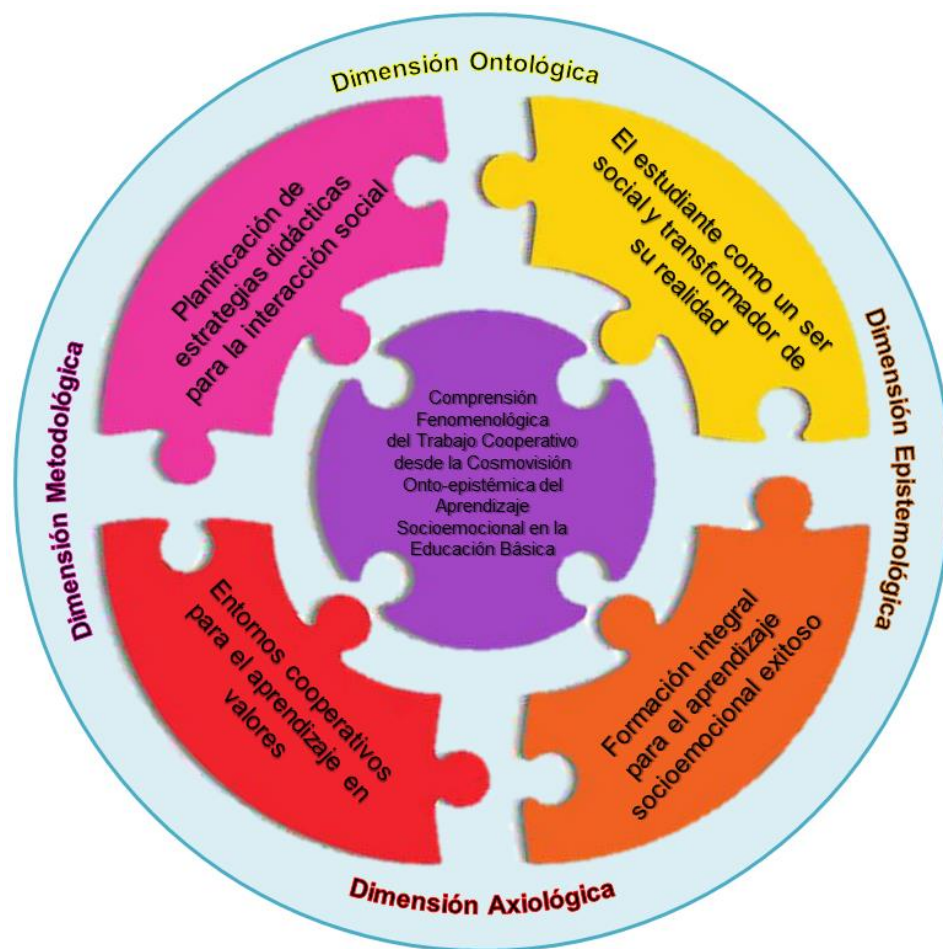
Dimensión Ontológica

Planificación de estrategias didácticas para la interacción social

El estudiante como un ser social y transformador de su realidad

Dimensión Metodológica

Dimensión Epistemológica

Comprensión Fenomenológica del Trabajo Cooperativo desde la Cosmovisión Onto-epistémica del Aprendizaje Socioemocional en la Educación Básica

Entornos cooperativos para el aprendizaje en valores

Formación integral para el aprendizaje socioemocional exitoso

Dimensión Axiológica